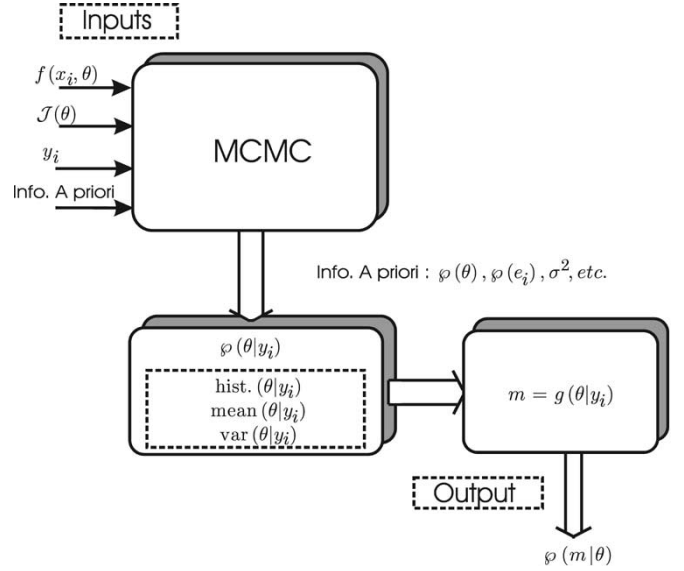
Inputs

$f(x_i, \theta)$

$\mathcal{J}(\theta)$

$y_i$

Info. A priori

MCMC

Info. A priori : $\wp(\theta), \wp(e_i), \sigma^2, etc.$

$\wp(\theta|y_i)$

hist. $(\theta|y_i)$
mean $(\theta|y_i)$
var $(\theta|y_i)$

$m = g(\theta|y_i)$

Output

$\wp(m|\theta)$